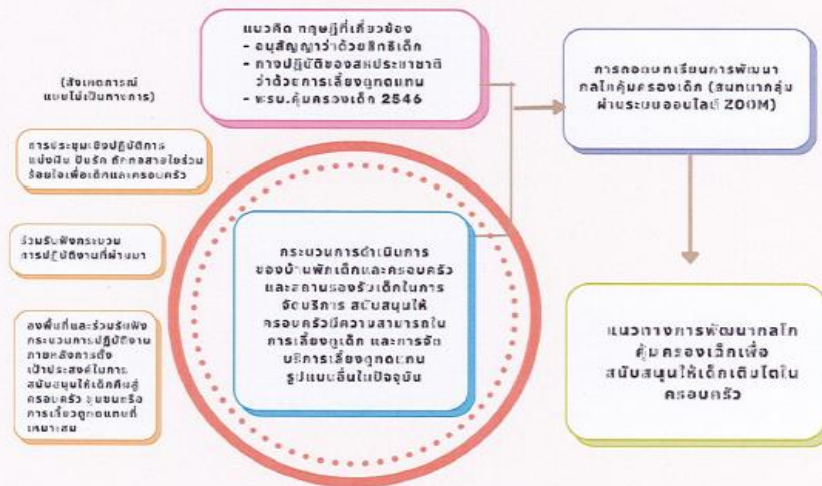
แนวคิด กฎหมายที่เกี่ยวข้อง
- อนุสัญญาว่าด้วยสิทธิเด็ก
- แนวปฏิบัติของสหประชาชาติว่าด้วยการเลี้ยงดูทดแทน
- พรบ.คุ้มครองเด็ก 2546

การถอดบทเรียนการพัฒนากลไกคุ้มครองเด็ก (สนทนากลุ่มผ่านระบบออนไลน์ ZOOM)

(สังเกตการณ์แบบไม่เป็นทางการ)

การประชุมเชิงปฏิบัติการแบ่งปัน ปันรัก ถักทอสายใยร้อยใจเพื่อเด็กและครอบครัว

ร่วมรับฟังกระบวนการปฏิบัติงานที่ผ่านมา

ลงพื้นที่และร่วมรับฟังกระบวนการปฏิบัติงานภายหลังการส่งเป้าประสงค์ในการสนับสนุนให้เด็กคืนสู่ครอบครัว ชุมชนหรือการเลี้ยงดูทดแทนที่เหมาะสม

กระบวนการดำเนินการของบ้านพักเด็กและครอบครัวและสถานรองรับเด็กในการจัดบริการ สนับสนุนให้ครอบครัวมีความสามารถในการเลี้ยงดูเด็ก และการจัดบริการเลี้ยงดูทดแทนรูปแบบอื่นในปัจจุบัน

แนวทางการพัฒนากลไกคุ้มครองเด็กเพื่อสนับสนุนให้เด็กเติบโตในครอบครัว